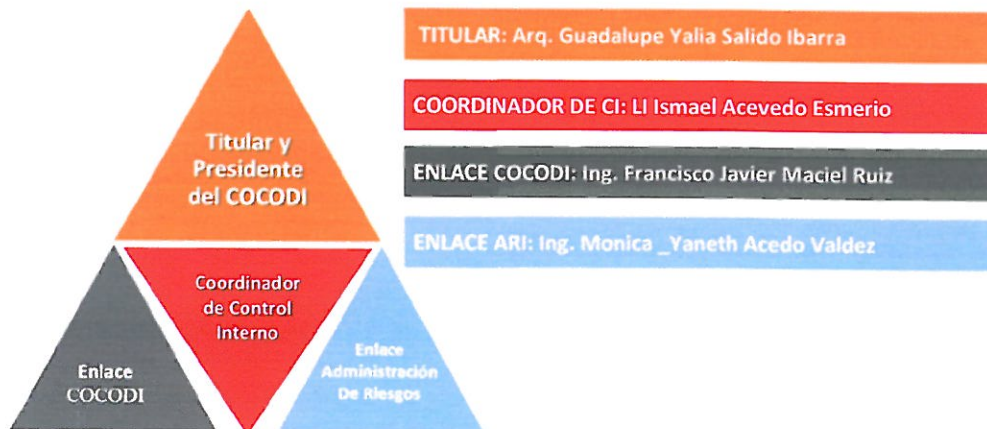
Titular y Presidente del COCODI

Coordinador de Control Interno

Enlace COCODI

Enlace Administración De Riesgos

TITULAR: Arq. Guadalupe Yalia Salido Ibarra

COORDINADOR DE CI: LI Ismael Acevedo Esmerio

ENLACE COCODI: Ing. Francisco Javier Maciel Ruiz

ENLACE ARI: Ing. Monica _Yaneth Acedo Valdez